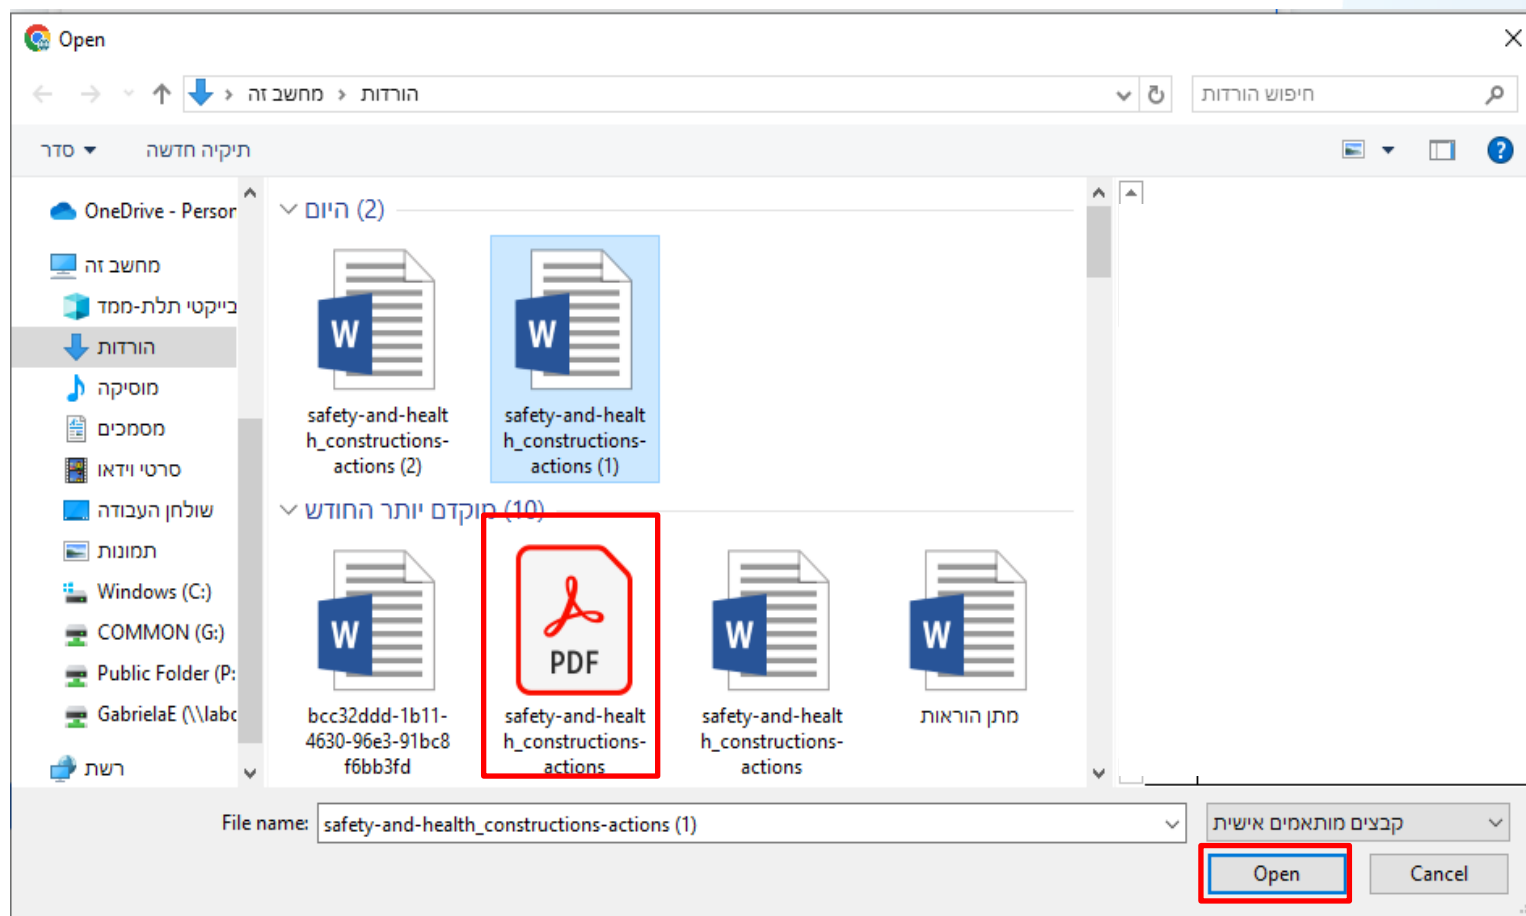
Open

מחשב זה › הורדות

חיפוש הורדות

סדר ▾ תיקיה חדשה

OneDrive - Persor
מחשב זה
אובייקטי תלת-ממד
הורדות
מוסיקה
מסמכים
סרטי וידאו
שולחן העבודה
תמונות
Windows (C:)
COMMON (G:)
Public Folder (P:
GabrielaE (\\labc
רשת

היום (2)

safety-and-health_constructions-actions (2)

safety-and-health_constructions-actions (1)

מוקדם יותר החודש (10)

bcc32ddd-1b11-4630-96e3-91bc8f6bb3fd

PDF

safety-and-health_constructions-actions

safety-and-health_constructions-actions

מתן הוראות

File name: safety-and-health_constructions-actions (1)

קבצים מותאמים אישית

Open

Cancel